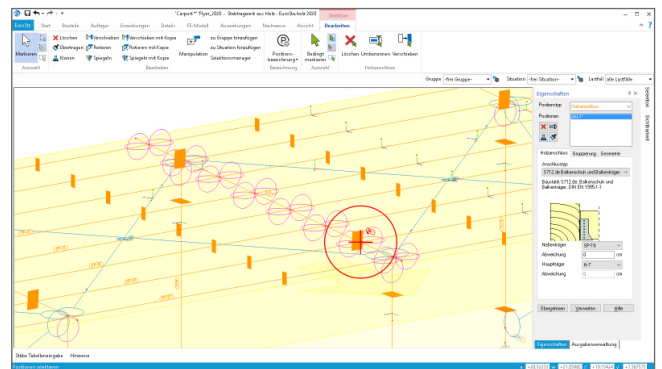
"Carport" Pyxe_2020 - Stabtragwerk aus Holz - EuroSchule 2020

Selektion

EuroSta Start Bauteile Auflager Einwirkungen Details FE-Modell Auswertungen Nachweise Ansicht Bearbeiten

Markieren

Auswahl

Löschen Übertragen Klonen

Verschieben Rotieren Spiegeln

Verschieben mit Kopie Rotieren mit Kopie Spiegeln mit Kopie

Bearbeiten

Manipulation

zu Gruppe hinzufügen zu Situation hinzufügen Selektionsmanager

Positionsbezeichnung

Bezeichnung

Bedingt markieren

Auswahl

Löschen Umbenennen Verschieben

Holzanschlüsse

Gruppe «alle Gruppen»

Situation «frei Situation»

Lastfall alle Lastfälle

Eigenschaften

Positionstyp Holzanschluss

Positionen

Holzanschluss Gruppierung Geometrie

Anschlusstyp

5712.de Balkenschuh und Balkenträger

Bauteile 5712.de, Balkenschuh und Balkenträger, DIN EN 1995-1-1

Nebenträger SP-19

Abweichung 0 cm

Hauptträger H-7

Abweichung 0 cm

Übernehmen Verwerfen Hilfe

Eigenschaften Ausgabeverwaltung

Stäbe Tabellenansgabe Hinweise

Positionen selektieren